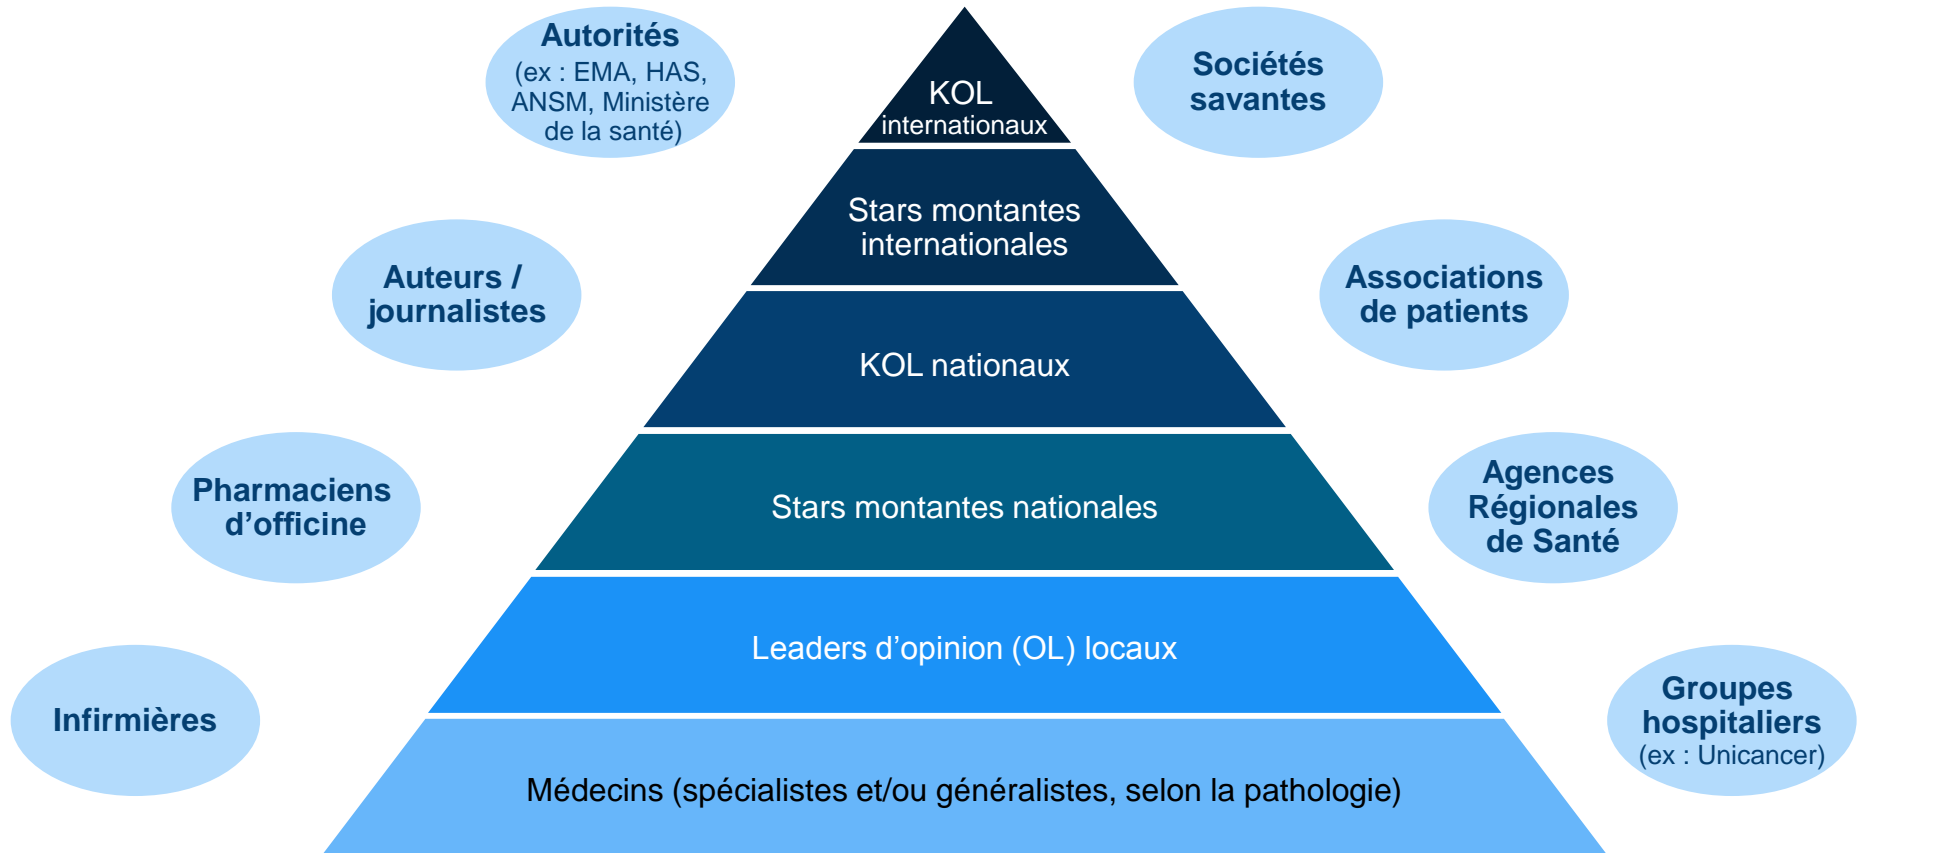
Autorités
(ex : EMA, HAS, ANSM, Ministère de la santé)

KOL
internationaux

Sociétés savantes

Stars montantes internationales

Auteurs / journalistes

Associations de patients

KOL nationaux

Pharmaciens d’officine

Stars montantes nationales

Agences Régionales de Santé

Leaders d’opinion (OL) locaux

Infirmières

Groupes hospitaliers
(ex : Unicancer)

Médecins (spécialistes et/ou généralistes, selon la pathologie)